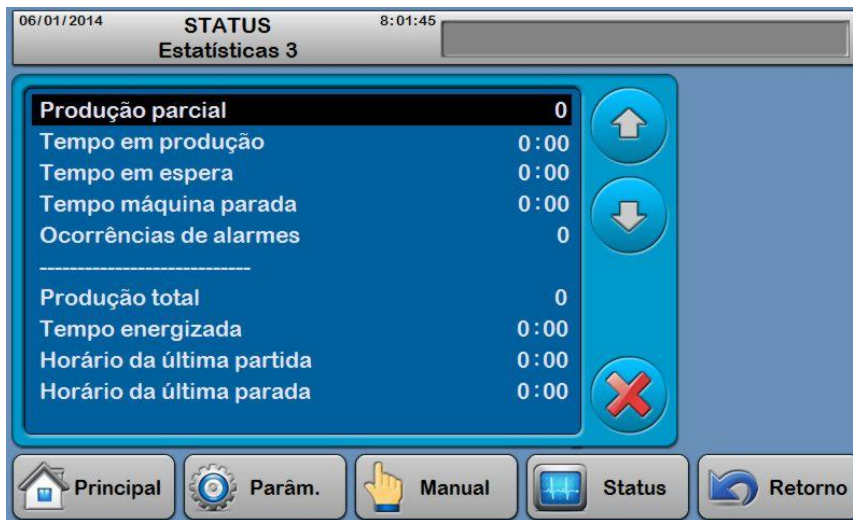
06/01/2014 STATUS Estatísticas 3 8:01:45

| | |
|---|---|
| Produção parcial | 0 |
| Tempo em produção | 0:00 |
| Tempo em espera | 0:00 |
| Tempo máquina parada | 0:00 |
| Ocorrências de alarmes | 0 |
| ---------------------------- | |
| Produção total | 0 |
| Tempo energizada | 0:00 |
| Horário da última partida | 0:00 |
| Horário da última parada | 0:00 |

Principal Parâm. Manual Status Retorno